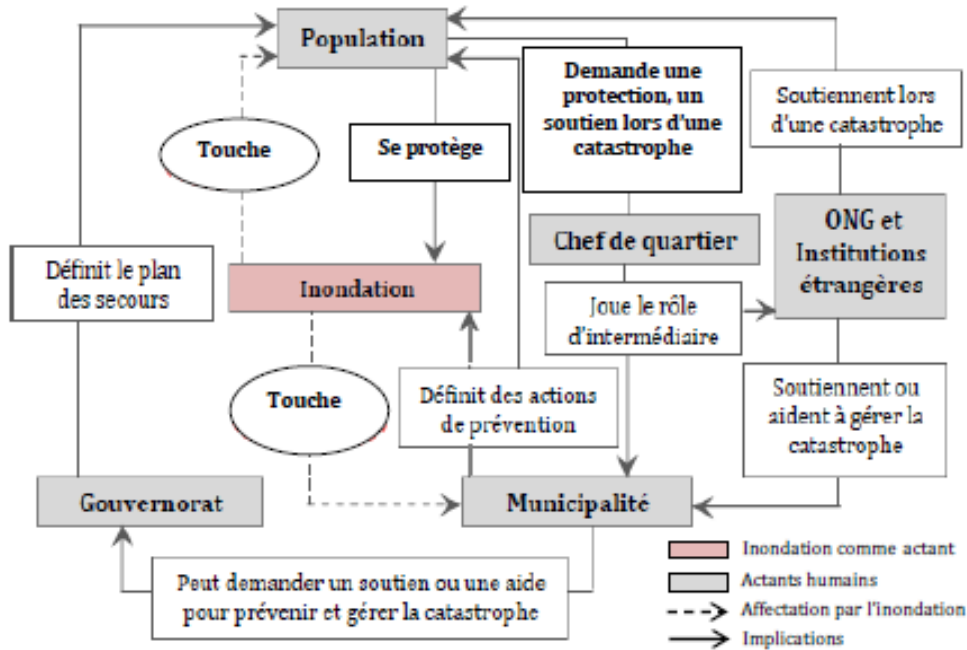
Population

Touche

Se protège

Demande une protection, un soutien lors d'une catastrophe

Soutiennent lors d'une catastrophe

Chef de quartier

ONG et Institutions étrangères

Définit le plan des secours

Inondation

Joue le rôle d'intermédiaire

Touche

Définit des actions de prévention

Soutiennent ou aident à gérer la catastrophe

Gouvernorat

Municipalité

Peut demander un soutien ou une aide pour prévenir et gérer la catastrophe

Inondation comme actant

Actants humains

Affectation par l'inondation

Implications